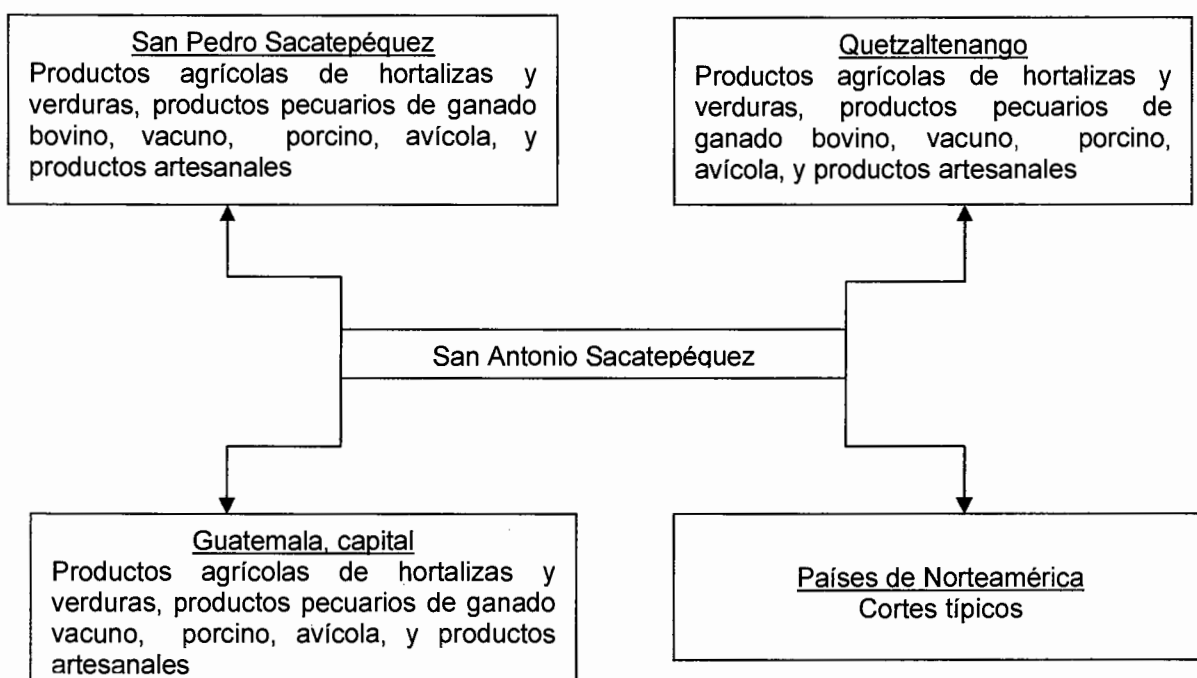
San Pedro Sacatepéquez
Productos agrícolas de hortalizas y verduras, productos pecuarios de ganado bovino, vacuno, porcino, avícola, y productos artesanales

Quetzaltenango
Productos agrícolas de hortalizas y verduras, productos pecuarios de ganado bovino, vacuno, porcino, avícola, y productos artesanales

San Antonio Sacatepéquez

Guatemala, capital
Productos agrícolas de hortalizas y verduras, productos pecuarios de ganado vacuno, porcino, avícola, y productos artesanales

Países de Norteamérica
Cortes típicos